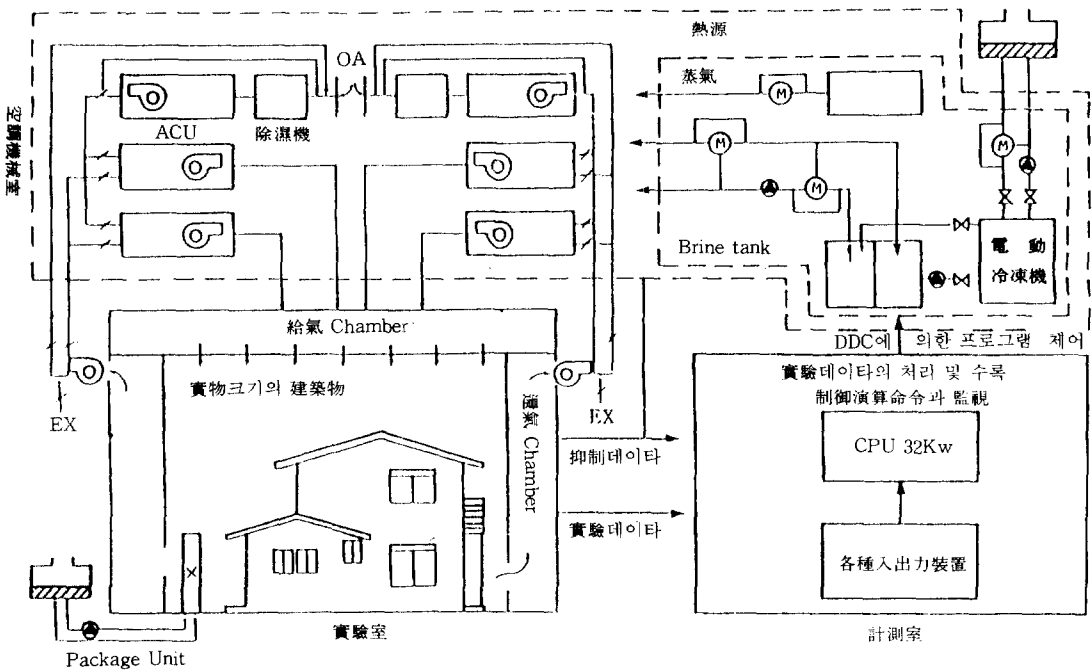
熱源

空調機械室

OA

ACU

除濕機

蒸氣

Brine tank

電 動 冷凍機

給氣 Chamber

DDC에 의한 프로그램 제어

實物크기의 建築物

還氣 Chamber

EX

EX

實驗데이타의 처리 및 수록

制御演算命令과 監視

抑制데이타

CPU 32Kw

實驗데이타

各種入出力裝置

實驗室

計測室

Package Unit